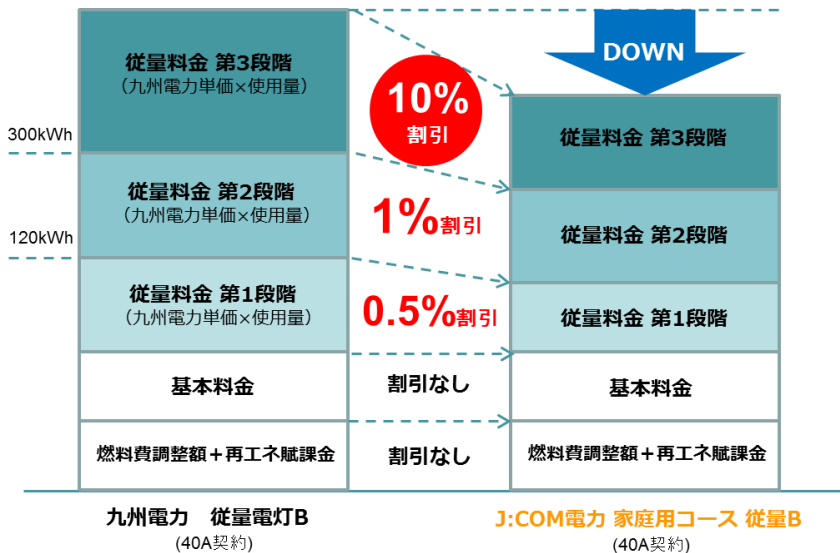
DOWN

300kWh

120kWh

従量料金 第3段階
（九州電力単価×使用量）

従量料金 第2段階
（九州電力単価×使用量）

従量料金 第1段階
（九州電力単価×使用量）

基本料金

燃料費調整額＋再エネ賦課金

10%
割引

1%割引

0.5%割引

割引なし

割引なし

従量料金 第3段階

従量料金 第2段階

従量料金 第1段階

基本料金

燃料費調整額＋再エネ賦課金

九州電力　従量電灯B
(40A契約)

J:COM電力 家庭用コース 従量B
(40A契約)